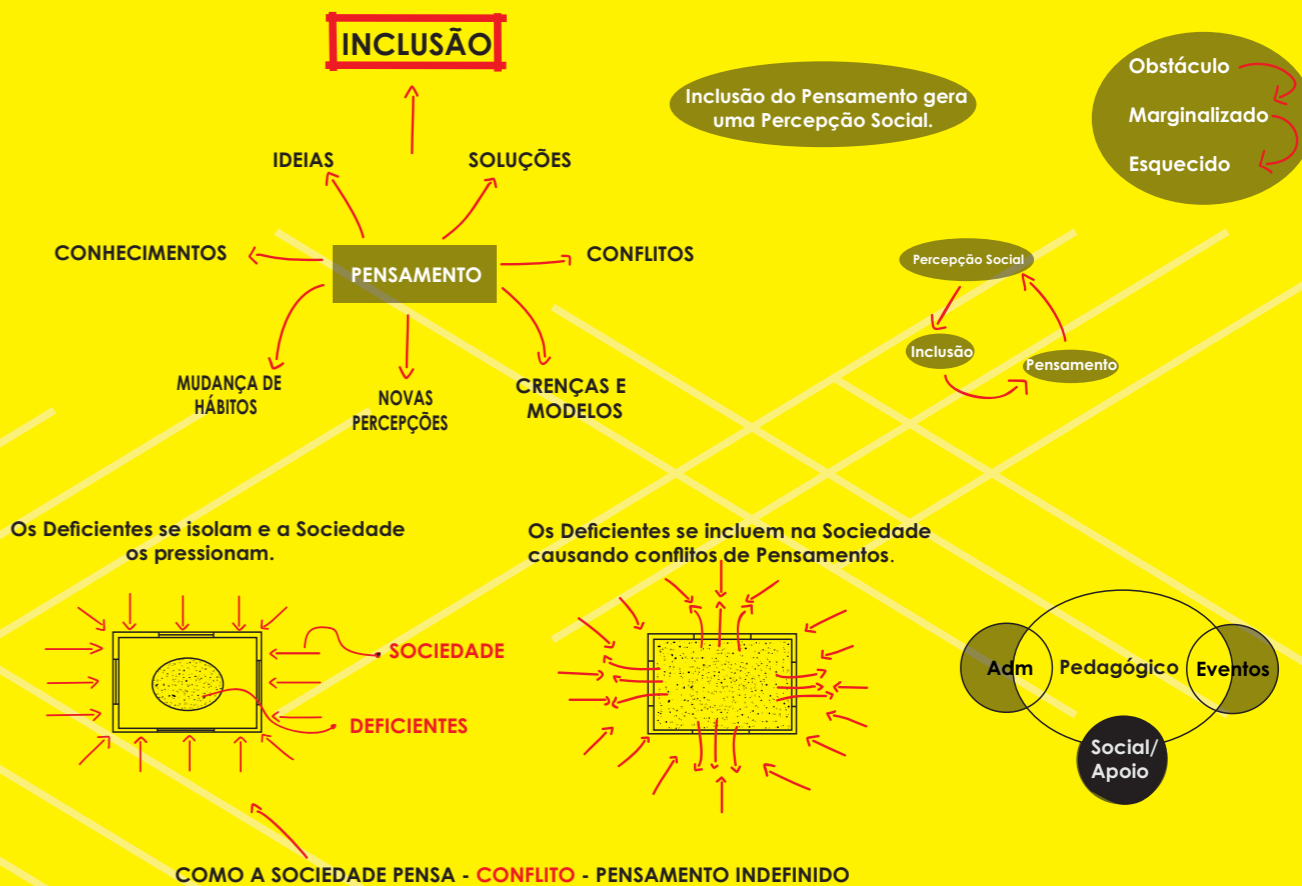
INCLUSÃO

Inclusão do Pensamento gera uma Percepção Social.

Obstáculo
Marginalizado
Esquecido

IDEIAS
SOLUÇÕES
CONHECIMENTOS
PENSAMENTO
CONFLITOS
MUDANÇA DE HÁBITOS
NOVAS PERCEPÇÕES
CRENÇAS E MODELOS

Percepção Social
Inclusão
Pensamento

Os Deficientes se isolam e a Sociedade os pressionam.

SOCIEDADE
DEFICIENTES

Os Deficientes se incluem na Sociedade causando conflitos de Pensamentos.

Adm
Pedagógico
Eventos
Social/ Apoio

COMO A SOCIEDADE PENSA - CONFLITO - PENSAMENTO INDEFINIDO